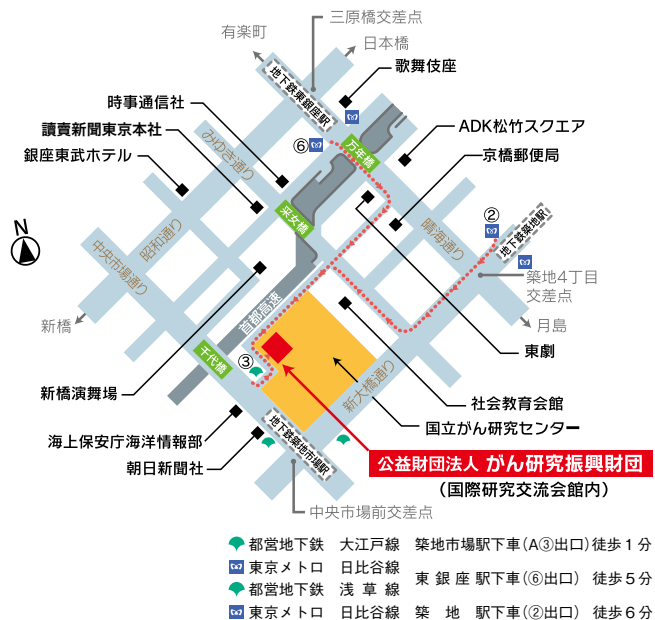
三原橋交差点
有楽町
日本橋
地下鉄東銀座駅
歌舞伎座
時事通信社
ADK松竹スクエア
讀賣新聞東京本社
⑥
万年橋
京橋郵便局
銀座東武ホテル
みゆき通り
晴海通り
②
地下鉄築地駅
采女橋
昭和通り
中央市場通り
築地4丁目
交差点
N
新橋
首都高速
月島
千代橋
③
東劇
新大橋通り
新橋演舞場
社会教育会館
海上保安庁海洋情報部
国立がん研究センター
地下鉄築地市場駅
朝日新聞社
公益財団法人 がん研究振興財団
（国際研究交流会館内）
中央市場前交差点
都営地下鉄　大江戸線　築地市場駅下車（A③出口）徒歩１分
東京メトロ　日比谷線　東銀座駅下車（⑥出口）徒歩５分
都営地下鉄　浅草線　東銀座駅下車（⑥出口）徒歩５分
東京メトロ　日比谷線　築地駅下車（②出口）徒歩６分